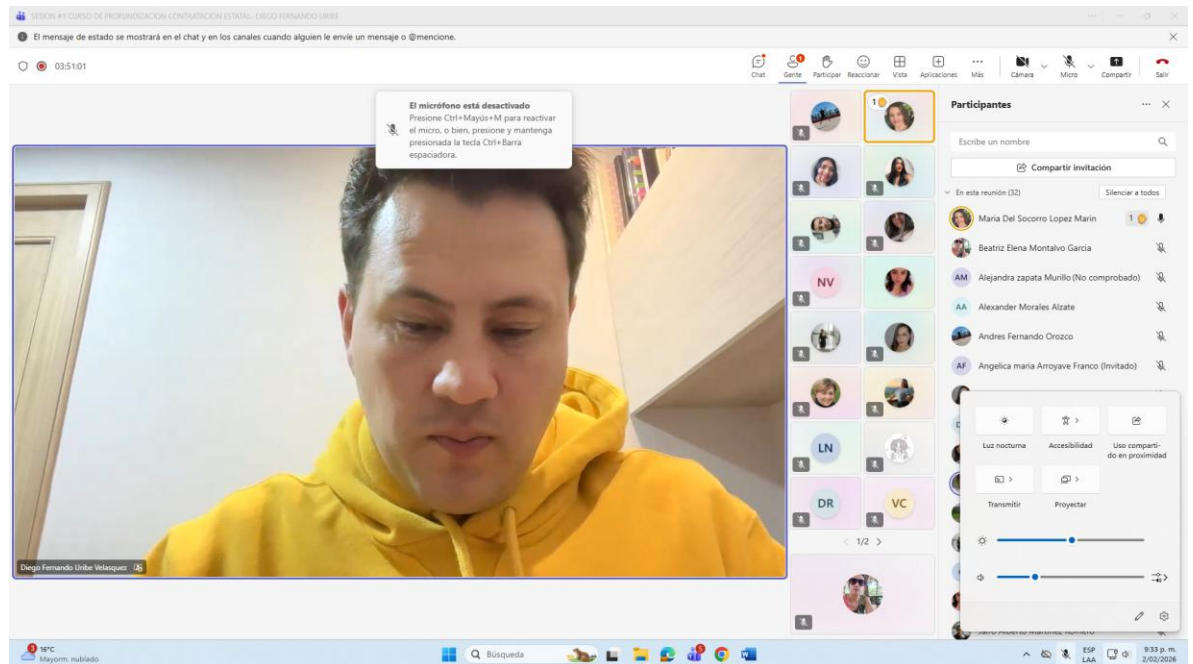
SESION #1 CURSO DE PROFUNDIZACION CONTRATACION ESTATAL - DIEGO FERNANDO URIBE

El mensaje de estado se mostrará en el chat y en los canales cuando alguien le envíe un mensaje o @mencione.

03:51:01

Chat Gente Participar Reaccionar Vista Aplicaciones Más Cámara Micro Compartir Salir

El micrófono está desactivado
Presione Ctrl+Mayús+M para reactivar el micro, o bien, presione y mantenga presionada la tecla Ctrl+Barra espaciadora.

Diego Fernando Uribe Velasquez

NV

LN

DR

VC

< 1/2 >

Participantes

Escribe un nombre

Compartir invitación

En esta reunión (32)

Silenciar a todos

Maria Del Socorro Lopez Marin

Beatriz Elena Montalvo Garcia

AM Alejandra zapata Murillo (No comprobado)

AA Alexander Morales Alzate

Andres Fernando Orozco

AF Angelica maria Arroyave Franco (Invitado)

Jairo Alberto Martinez Romero

Luz nocturna

Accesibilidad

Uso compartido en proximidad

Transmitir

Proyectar

16°C
Mayorm. nublado

Búsqueda

ESP
LAA

9:33 p. m.
2/02/2026